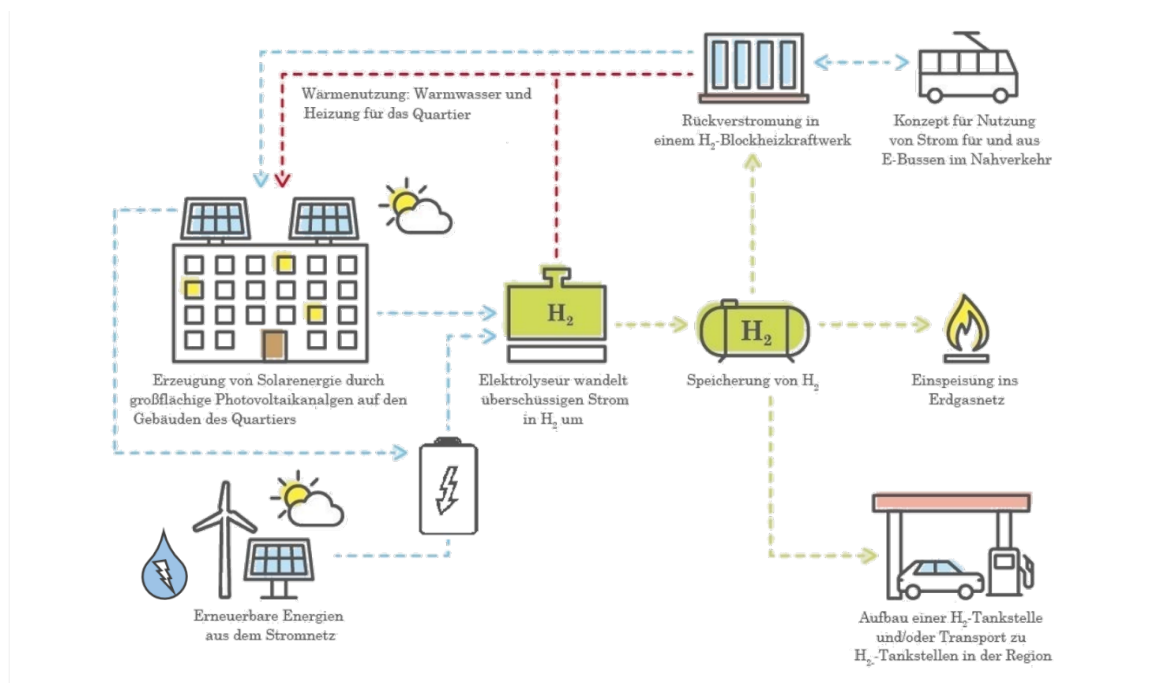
Wärmenutzung: Warmwasser und Heizung für das Quartier

Rückverstromung in einem $H_2$-Blockheizkraftwerk

Konzept für Nutzung von Strom für und aus E-Bussen im Nahverkehr

$H_2$

$H_2$

Erzeugung von Solarenergie durch großflächige Photovoltaikanalgen auf den Gebäuden des Quartiers

Elektrolyseur wandelt überschüssigen Strom in $H_2$ um

Speicherung von $H_2$

Einspeisung ins Erdgasnetz

Erneuerbare Energien aus dem Stromnetz

Aufbau einer $H_2$-Tankstelle und/oder Transport zu $H_2$-Tankstellen in der Region